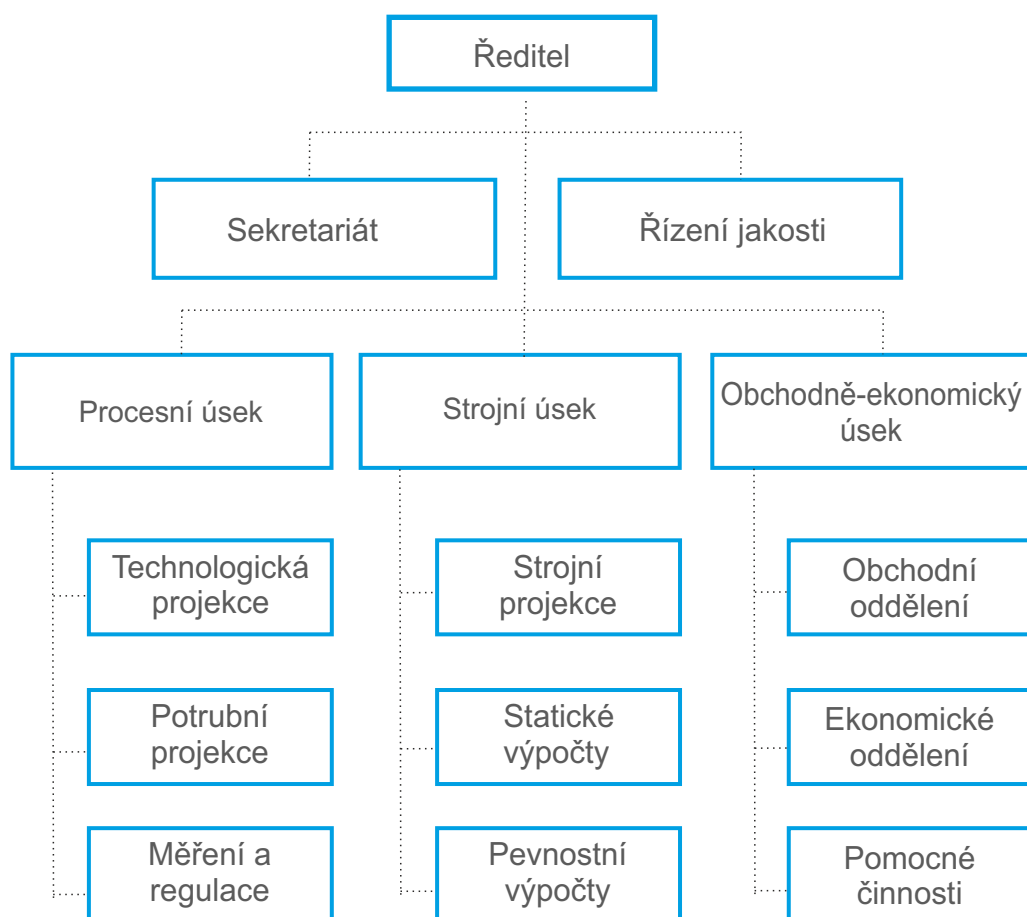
Ředitel

Sekretariát

Řízení jakosti

Procesní úsek

Strojní úsek

Obchodně-ekonomický úsek

Technologická projekce

Potrubní projekce

Měření a regulace

Strojní projekce

Statické výpočty

Pevnostní výpočty

Obchodní oddělení

Ekonomické oddělení

Pomocné činnosti